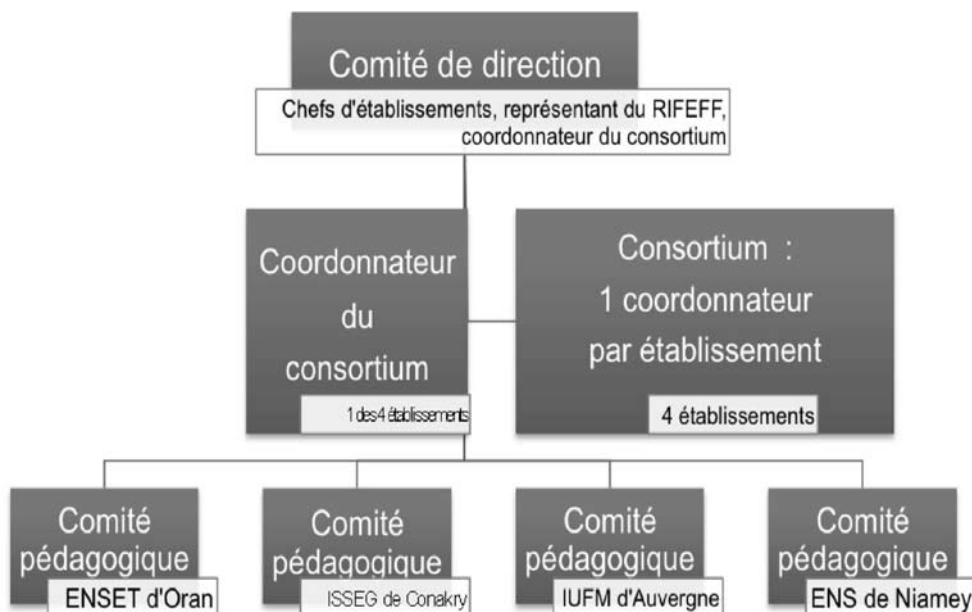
Comité de direction

Chefs d'établissements, représentant du RIFEFF, coordonnateur du consortium

Coordonnateur du consortium

1 des 4 établissements

Consortium : 1 coordonnateur par établissement

4 établissements

Comité pédagogique

ENSET d'Oran

Comité pédagogique

ISSEG de Conakry

Comité pédagogique

IUFM d'Auvergne

Comité pédagogique

ENS de Niamey